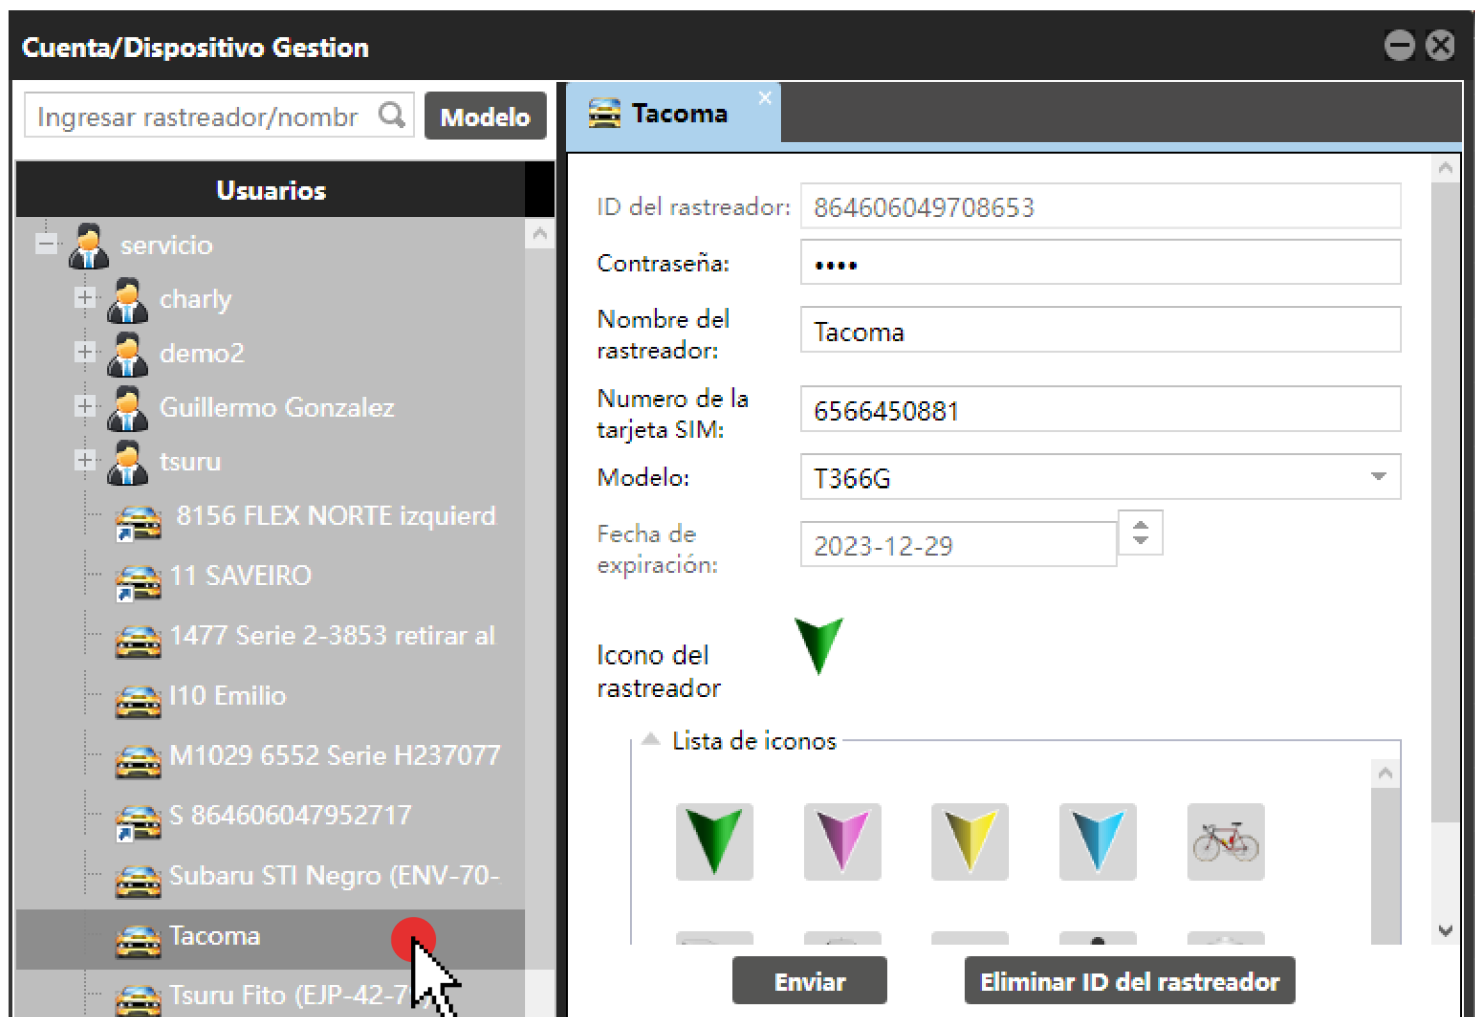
Cuenta/Dispositivo Gestion

Ingresar rastreador/nombr

Modelo

Usuarios

servicio

charly

demo2

Guillermo Gonzalez

tsuru

8156 FLEX NORTE izquierd

11 SAVEIRO

1477 Serie 2-3853 retirar al

I10 Emilio

M1029 6552 Serie H237077

S 864606047952717

Subaru STI Negro (ENV-70-

Tacoma

Tsuru Fito (EJP-42-7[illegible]

Tacoma

ID del rastreador: 864606049708653

Contraseña: ••••

Nombre del rastreador: Tacoma

Numero de la tarjeta SIM: 6566450881

Modelo: T366G

Fecha de expiración: 2023-12-29

Icono del rastreador

Lista de iconos

Enviar

Eliminar ID del rastreador